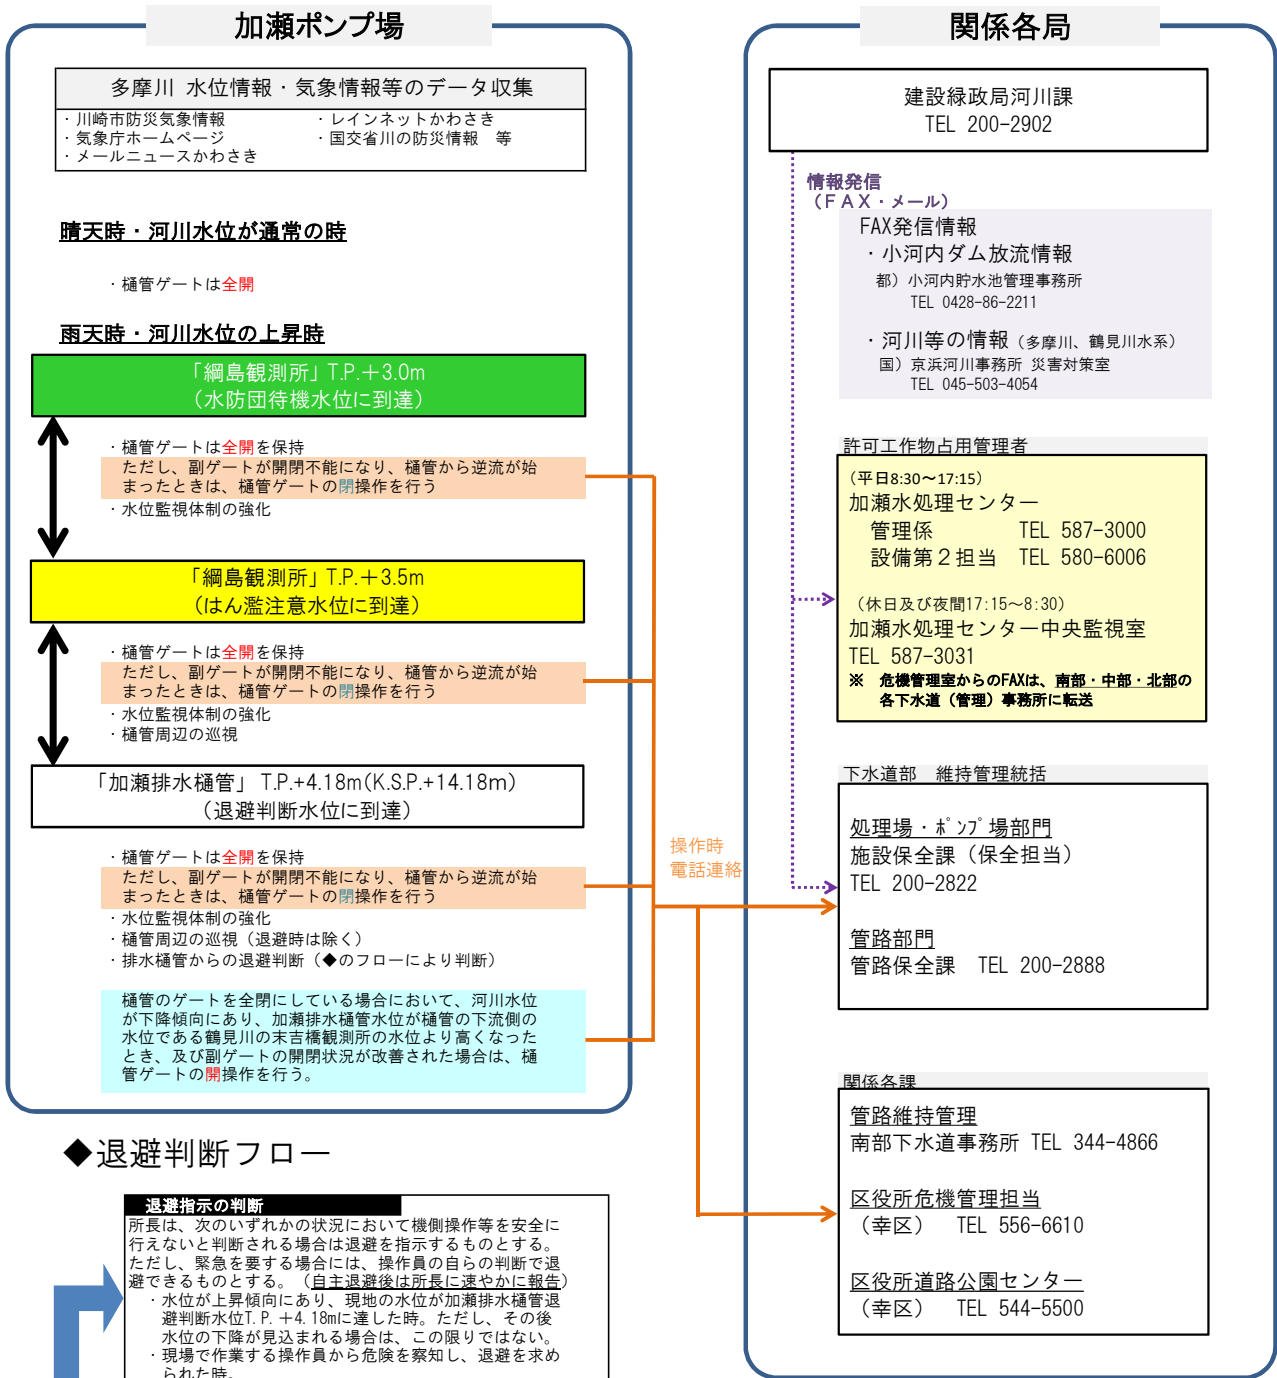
加瀬ポンプ場

多摩川 水位情報・気象情報等のデータ収集
・川崎市防災気象情報
・気象庁ホームページ
・メールニュースかわさき
・レインネットかわさき
・国交省川の防災情報 等

晴天時・河川水位が通常の時

・樋管ゲートは全開

雨天時・河川水位の上昇時

「綱島観測所」T.P.＋3.0m
（水防団待機水位に到達）

・樋管ゲートは全開を保持
ただし、副ゲートが開閉不能になり、樋管から逆流が始まったときは、樋管ゲートの閉操作を行う
・水位監視体制の強化

「綱島観測所」T.P.＋3.5m
（はん濫注意水位に到達）

・樋管ゲートは全開を保持
ただし、副ゲートが開閉不能になり、樋管から逆流が始まったときは、樋管ゲートの閉操作を行う
・水位監視体制の強化
・樋管周辺の巡視

「加瀬排水樋管」 T.P.+4.18m(K.S.P.+14.18m)
（退避判断水位に到達）

・樋管ゲートは全開を保持
ただし、副ゲートが開閉不能になり、樋管から逆流が始まったときは、樋管ゲートの閉操作を行う
・水位監視体制の強化
・樋管周辺の巡視（退避時は除く）
・排水樋管からの退避判断（◆のフローにより判断）

樋管のゲートを全閉にしている場合において、河川水位が下降傾向にあり、加瀬排水樋管水位が樋管の下流側の水位である鶴見川の末吉橋観測所の水位より高くなったとき、及び副ゲートの開閉状況が改善された場合は、樋管ゲートの開操作を行う。

◆退避判断フロー

退避指示の判断
所長は、次のいずれかの状況において機側操作等を安全に行えないと判断される場合は退避を指示するものとする。ただし、緊急を要する場合には、操作員の自らの判断で退避できるものとする。（自主退避後は所長に速やかに報告）
・水位が上昇傾向にあり、現地の水位が加瀬排水樋管退避判断水位T. P. ＋4. 18mに達した時。ただし、その後水位の下降が見込まれる場合は、この限りではない。
・現場で作業する操作員から危険を察知し、退避を求められた時。

操作時
電話連絡

関係各局

建設緑政局河川課
TEL 200-2902

情報発信
（ＦＡＸ・メール）

FAX発信情報
・小河内ダム放流情報
都）小河内貯水池管理事務所
TEL 0428-86-2211

・河川等の情報（多摩川、鶴見川水系）
国）京浜河川事務所 災害対策室
TEL 045-503-4054

許可工作物占用管理者
（平日8:30～17:15）
加瀬水処理センター
管理係 TEL 587-3000
設備第２担当 TEL 580-6006

（休日及び夜間17:15～8:30）
加瀬水処理センター中央監視室
TEL 587-3031
※ 危機管理室からのFAXは、南部・中部・北部の各下水道（管理）事務所に転送

下水道部 維持管理統括
処理場・ﾎﾟﾝﾌﾟ場部門
施設保全課（保全担当）
TEL 200-2822

管路部門
管路保全課 TEL 200-2888

関係各課
管路維持管理
南部下水道事務所 TEL 344-4866

区役所危機管理担当
（幸区） TEL 556-6610

区役所道路公園センター
（幸区） TEL 544-5500